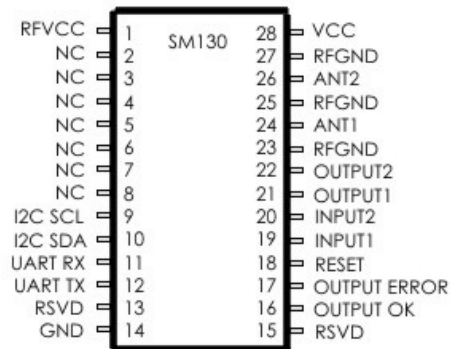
SM130

| Left label | Pin | Pin | Right label |
|---|---|---|---|
| RFVCC | 1 | 28 | VCC |
| NC | 2 | 27 | RFGND |
| NC | 3 | 26 | ANT2 |
| NC | 4 | 25 | RFGND |
| NC | 5 | 24 | ANT1 |
| NC | 6 | 23 | RFGND |
| NC | 7 | 22 | OUTPUT2 |
| NC | 8 | 21 | OUTPUT1 |
| I2C SCL | 9 | 20 | INPUT2 |
| I2C SDA | 10 | 19 | INPUT1 |
| UART RX | 11 | 18 | RESET |
| UART TX | 12 | 17 | OUTPUT ERROR |
| RSVD | 13 | 16 | OUTPUT OK |
| GND | 14 | 15 | RSVD |